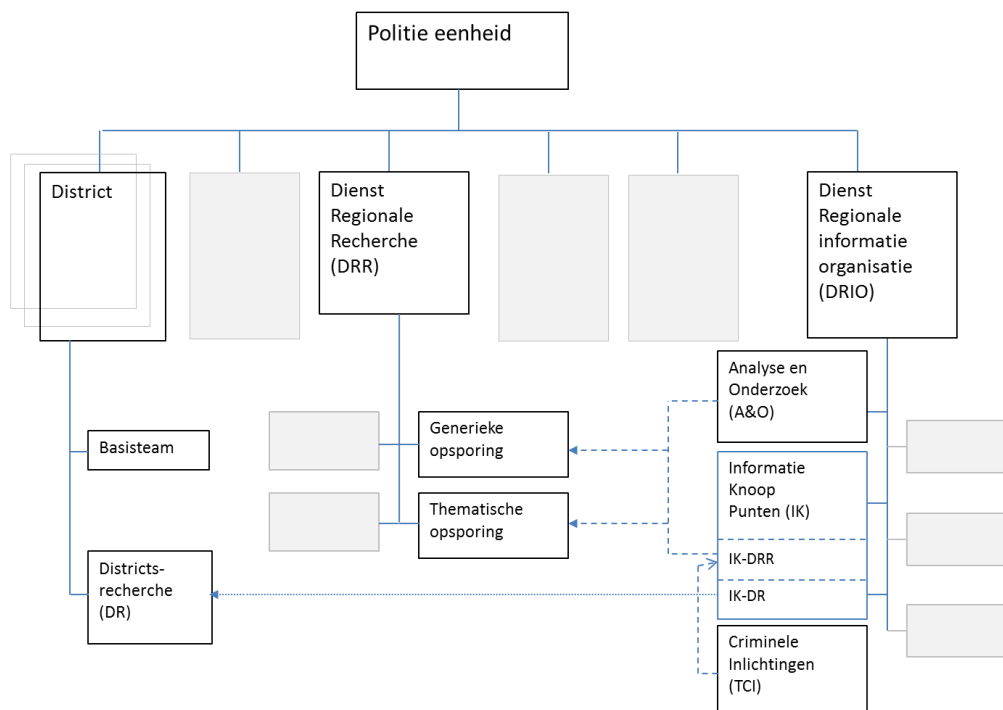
Politie eenheid

District

Dienst Regionale Recherche (DRR)

Dienst Regionale informatie organisatie (DRIO)

Analyse en Onderzoek (A&O)

Basisteam

Generieke opsporing

Informatie Knoop Punten (IK)

Thematische opsporing

IK-DRR

Districts-recherche (DR)

IK-DR

Criminele Inlichtingen (TCI)